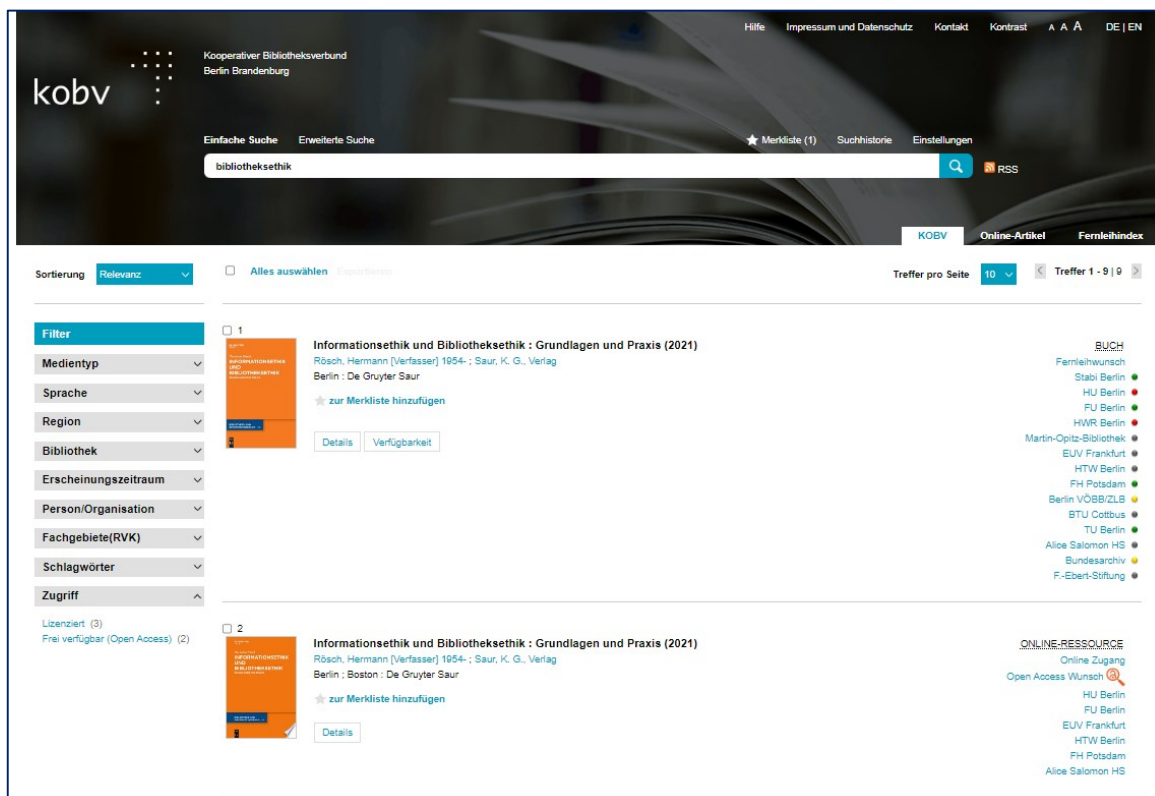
Hilfe Impressum und Datenschutz Kontakt Kontrast A A A DE | EN

kobv

Kooperativer Bibliotheksverbund
Berlin Brandenburg

Einfache Suche Erweiterte Suche

Merkliste (1) Suchhistorie Einstellungen

bibliotheksethik

RSS

KOBV Online-Artikel Fernleihindex

Sortierung Relevanz

Alles auswählen Exportieren

Treffer pro Seite 10

Treffer 1 - 9 | 9

Filter
Medientyp
Sprache
Region
Bibliothek
Erscheinungszeitraum
Person/Organisation
Fachgebiete(RVK)
Schlagwörter
Zugriff

Lizenziert (3)
Frei verfügbar (Open Access) (2)

1

Informationsethik und Bibliotheksethik : Grundlagen und Praxis (2021)
Rösch, Hermann [Verfasser] 1954- ; Saur, K. G., Verlag
Berlin : De Gruyter Saur

zur Merkliste hinzufügen

Details Verfügbarkeit

BUCH
Fernleihwunsch
Stabi Berlin
HU Berlin
FU Berlin
HWR Berlin
Martin-Opitz-Bibliothek
EUV Frankfurt
HTW Berlin
FH Potsdam
Berlin VÖBB/ZLB
BTU Cottbus
TU Berlin
Alice Salomon HS
Bundesarchiv
F.-Ebert-Stiftung

2

Informationsethik und Bibliotheksethik : Grundlagen und Praxis (2021)
Rösch, Hermann [Verfasser] 1954- ; Saur, K. G., Verlag
Berlin ; Boston : De Gruyter Saur

zur Merkliste hinzufügen

Details

ONLINE-RESSOURCE
Online Zugang
Open Access Wunsch
HU Berlin
FU Berlin
EUV Frankfurt
HTW Berlin
FH Potsdam
Alice Salomon HS